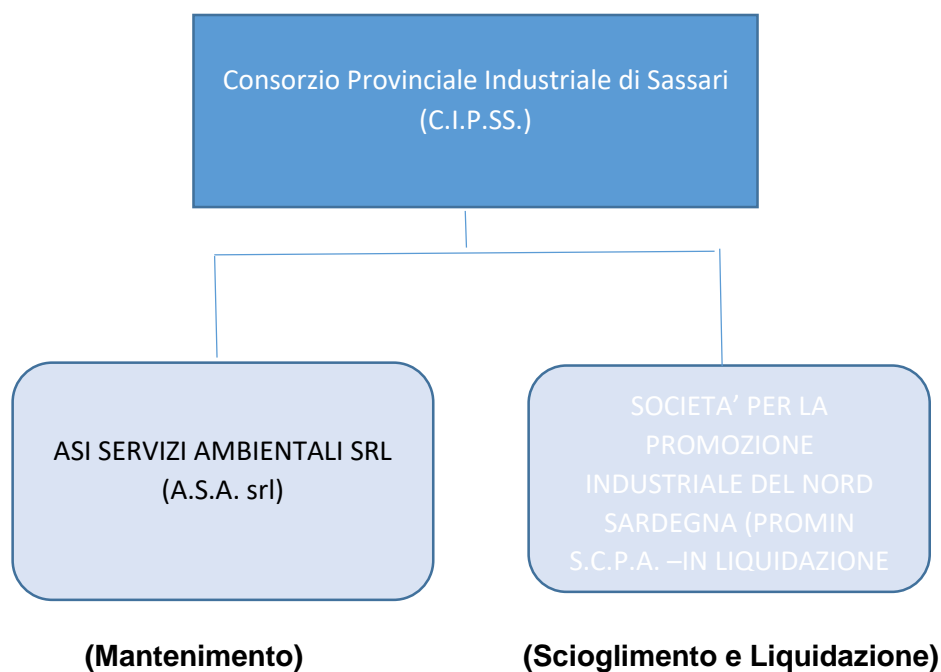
Consorzio Provinciale Industriale di Sassari (C.I.P.SS.)

ASI SERVIZI AMBIENTALI SRL (A.S.A. srl)

SOCIETA' PER LA PROMOZIONE INDUSTRIALE DEL NORD SARDEGNA (PROMIN S.C.P.A. –IN LIQUIDAZIONE

(Mantenimento)

(Scioglimento e Liquidazione)